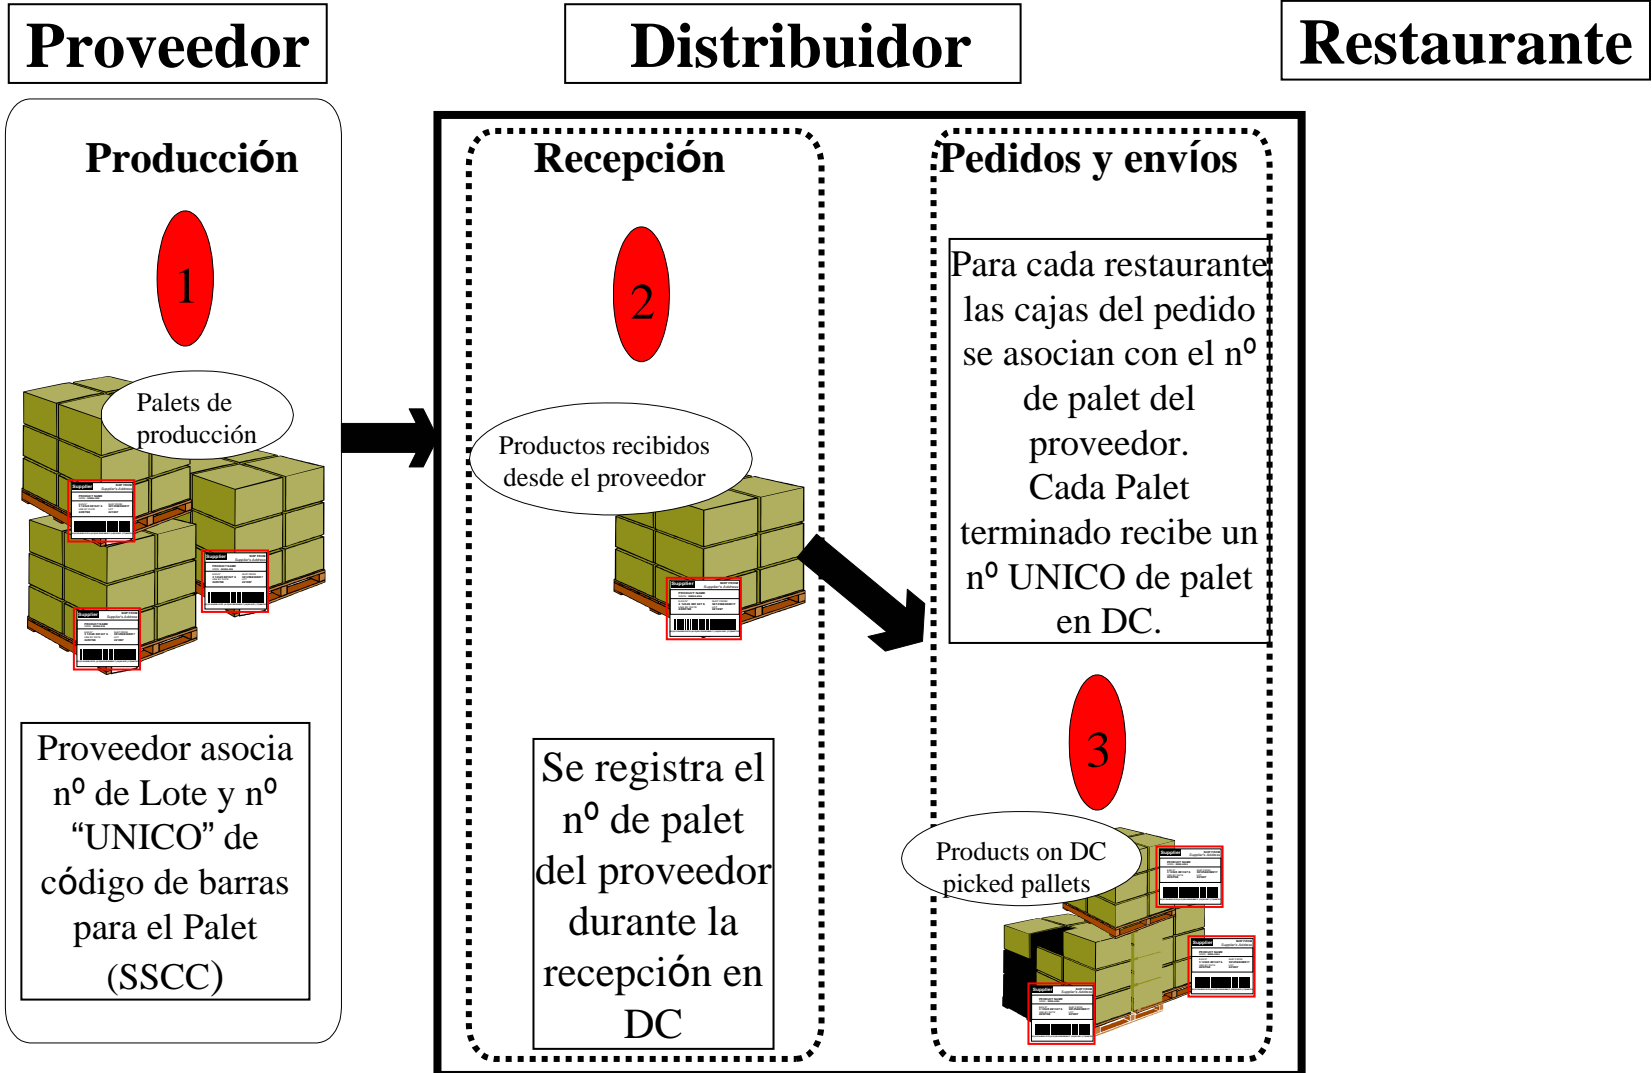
Proveedor

Distribuidor

Restaurante

Producción

1

Palets de producción

Proveedor asocia nº de Lote y nº “UNICO” de código de barras para el Palet (SSCC)

Recepción

2

Productos recibidos desde el proveedor

Se registra el nº de palet del proveedor durante la recepción en DC

Pedidos y envíos

Para cada restaurante las cajas del pedido se asocian con el nº de palet del proveedor. Cada Palet terminado recibe un nº UNICO de palet en DC.

3

Products on DC picked pallets